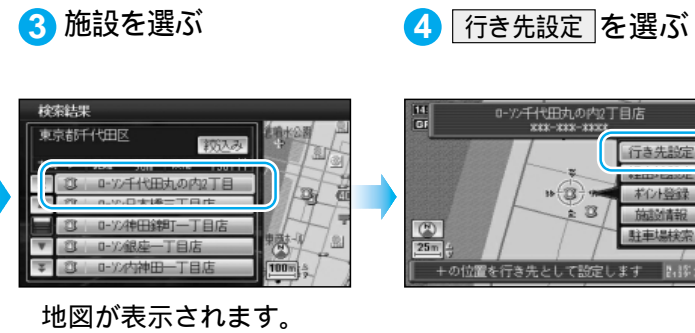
3 施設を選ぶ

4 行き先設定 を選ぶ

検索結果
東京都千代田区
絞込み
ローソン千代田丸の内2丁目
ローソン日本橋三丁目店
ローソン神田錦町一丁目店
ローソン銀座一丁目店
ローソン内神田一丁目店
100m

14
GF
ローソン千代田丸の内2丁目店
XXX-XXX-XXXX
行き先設定
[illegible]
ポイント登録
施設情報
駐車場検索
25m
＋の位置を行き先として設定します

地図が表示されます。